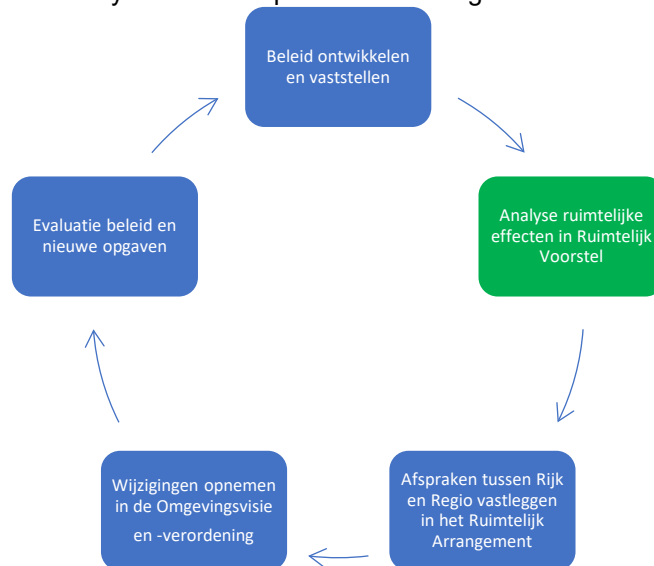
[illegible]

Beleid ontwikkelen en vaststellen

Analyse ruimtelijke effecten in Ruimtelijk Voorstel

Afspraken tussen Rijk en Regio vastleggen in het Ruimtelijk Arrangement

Wijzigingen opnemen in de Omgevingsvisie en -verordening

Evaluatie beleid en nieuwe opgaven